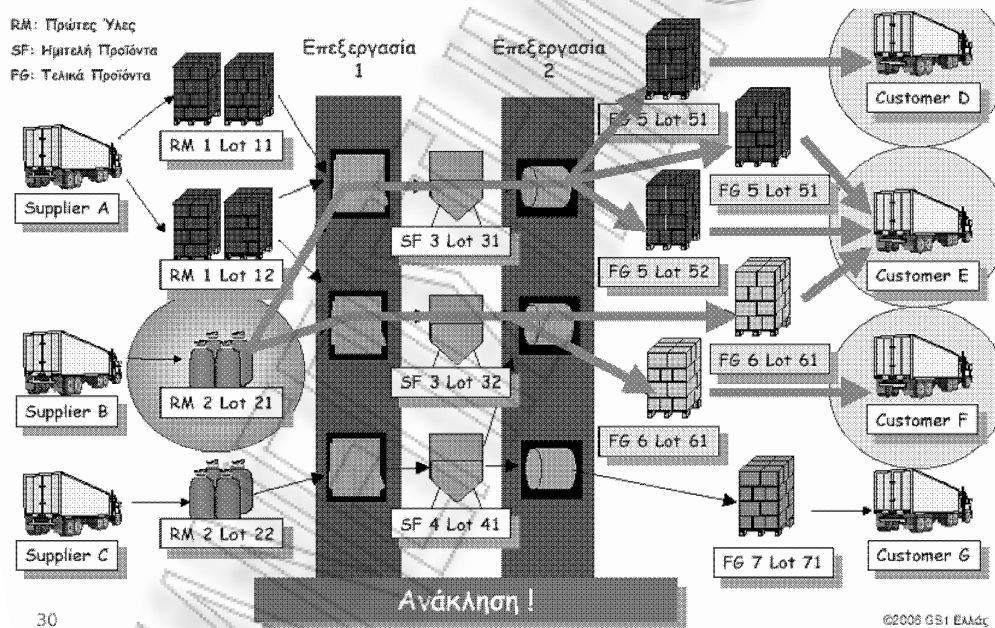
RM: Πρώτες Ύλες
SF: Ημιτελή Προϊόντα
FG: Τελικά Προϊόντα

Επεξεργασία 1

Επεξεργασία 2

Supplier A

Supplier B

Supplier C

RM 1 Lot 11

RM 1 Lot 12

RM 2 Lot 21

RM 2 Lot 22

SF 3 Lot 31

SF 3 Lot 32

SF 4 Lot 41

FG 5 Lot 51

FG 5 Lot 51

FG 5 Lot 52

FG 6 Lot 61

FG 6 Lot 61

FG 7 Lot 71

Customer D

Customer E

Customer F

Customer G

Ανάκληση !

30

©2006 GS1 Ελλάς